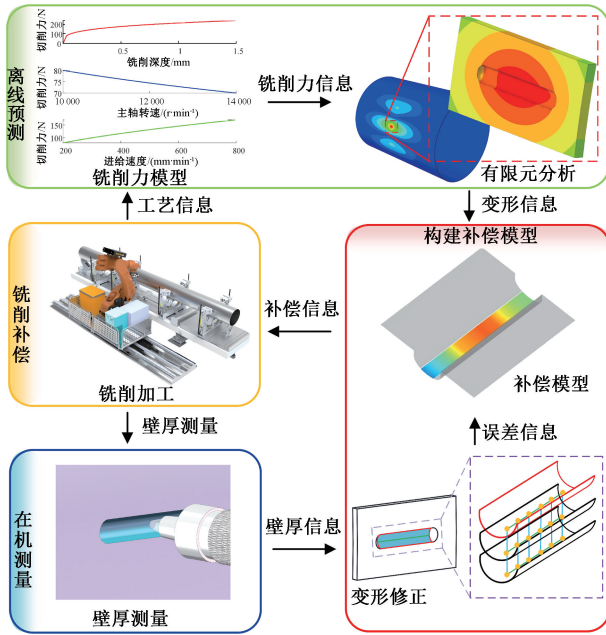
离线预测

切削力/N
200
100
0
0.5
1
1.5
铣削深度/mm

切削力/N
80
75
70
10 000
12 000
14 000
主轴转速/(r·min⁻¹)

切削力/N
150
100
200
400
600
800
进给速度/(mm·min⁻¹)

铣削力模型

铣削力信息

有限元分析

变形信息

工艺信息

铣削补偿

铣削加工

补偿信息

构建补偿模型

补偿模型

误差信息

壁厚测量

在机测量

壁厚测量

壁厚信息

变形修正